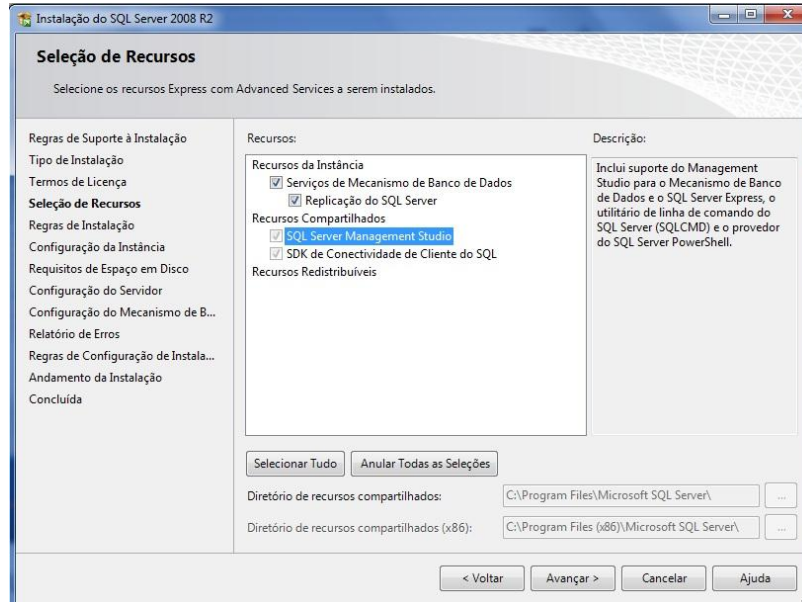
Instalação do SQL Server 2008 R2

Seleção de Recursos

Selecione os recursos Express com Advanced Services a serem instalados.

Regras de Suporte à Instalação
Tipo de Instalação
Termos de Licença
Seleção de Recursos
Regras de Instalação
Configuração da Instância
Requisitos de Espaço em Disco
Configuração do Servidor
Configuração do Mecanismo de B...
Relatório de Erros
Regras de Configuração de Instala...
Andamento da Instalação
Concluída

Recursos:

Recursos da Instância
Serviços de Mecanismo de Banco de Dados
Replicação do SQL Server
Recursos Compartilhados
SQL Server Management Studio
SDK de Conectividade de Cliente do SQL
Recursos Redistribuíveis

Descrição:

Inclui suporte do Management Studio para o Mecanismo de Banco de Dados e o SQL Server Express, o utilitário de linha de comando do SQL Server (SQLCMD) e o provedor do SQL Server PowerShell.

Selecionar Tudo
Anular Todas as Seleções

Diretório de recursos compartilhados:
C:\Program Files\Microsoft SQL Server\
...

Diretório de recursos compartilhados (x86):
C:\Program Files (x86)\Microsoft SQL Server\
...

< Voltar
Avançar >
Cancelar
Ajuda